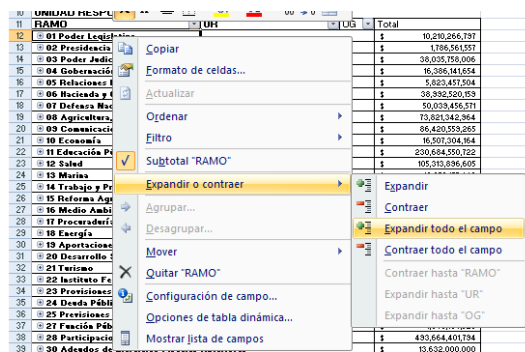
| | RAMO | UR | UG | Total |
|---|---|---|---|---|
| 10 | UNIDAD RESPO | | | |
| 11 | RAMO | UR | UG | Total |
| 12 | 01 Poder Legislativo | | | \$ 10,210,266,797 |
| 13 | 02 Presidencia | | | \$ 1,786,561,557 |
| 14 | 03 Poder Judic | | | \$ 38,035,758,006 |
| 15 | 04 Gobernació | | | \$ 16,386,141,654 |
| 16 | 05 Relaciones | | | \$ 5,823,457,504 |
| 17 | 06 Hacienda y | | | \$ 38,932,520,159 |
| 18 | 07 Defensa Nac | | | \$ 50,039,456,571 |
| 19 | 08 Agricultura, | | | \$ 73,821,342,964 |
| 20 | 09 Comunicac | | | \$ 86,420,559,265 |
| 21 | 10 Economía | | | \$ 16,507,304,164 |
| 22 | 11 Educación Pú | | | \$ 230,684,550,722 |
| 23 | 12 Salud | | | \$ 105,313,896,605 |
| 24 | 13 Marina | | | |
| 25 | 14 Trabajo y Pr | | | |
| 26 | 15 Reforma Agr | | | |
| 27 | 16 Medio Ambi | | | |
| 28 | 17 Procuradurí | | | |
| 29 | 18 Energía | | | |
| 30 | 19 Aportacione | | | |
| 31 | 20 Desarrollo S | | | |
| 32 | 21 Turismo | | | |
| 33 | 22 Instituto Fe | | | |
| 34 | 23 Provisiones | | | |
| 35 | 24 Deuda Públi | | | |
| 36 | 25 Previsiones | | | |
| 37 | 27 Función Púb | | | |
| 38 | 28 Participacio | | | \$ 493,664,401,794 |
| 39 | 30 Adeudos de | | | \$ 13,632,000,000 |

Copiar
Formato de celdas...
Actualizar
Ordenar
Filtro
Subtotal "RAMO"
Expandir o contraer
Agrupar...
Desagrupar...
Mover
Quitar "RAMO"
Configuración de campo...
Opciones de tabla dinámica...
Mostrar lista de campos

Expandir
Contraer
Expandir todo el campo
Contraer todo el campo
Contraer hasta "RAMO"
Expandir hasta "UR"
Expandir hasta "OG"